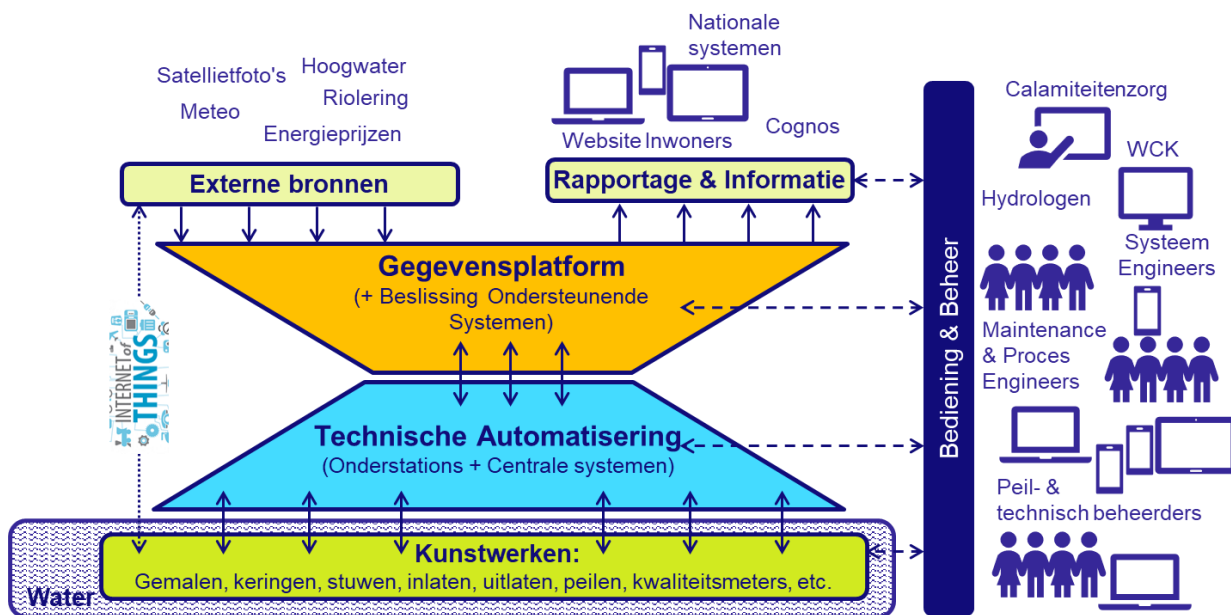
Satellietfoto's
Hoogwater
Meteo
Riolering
Energieprijzen

Nationale systemen

Website
Inwoners
Cognos

Externe bronnen

Rapportage & Informatie

Gegevensplatform
(+ Beslissing Ondersteunende Systemen)

INTERNET of THINGS

Technische Automatisering
(Onderstations + Centrale systemen)

Kunstwerken:
Gemalen, keringen, stuwen, inlaten, uitlaten, peilen, kwaliteitsmeters, etc.

Water

Bediening & Beheer

Calamiteitenzorg
WCK
Hydrologen
Systeem Engineers
Maintenance & Proces Engineers
Peil- & technisch beheerders